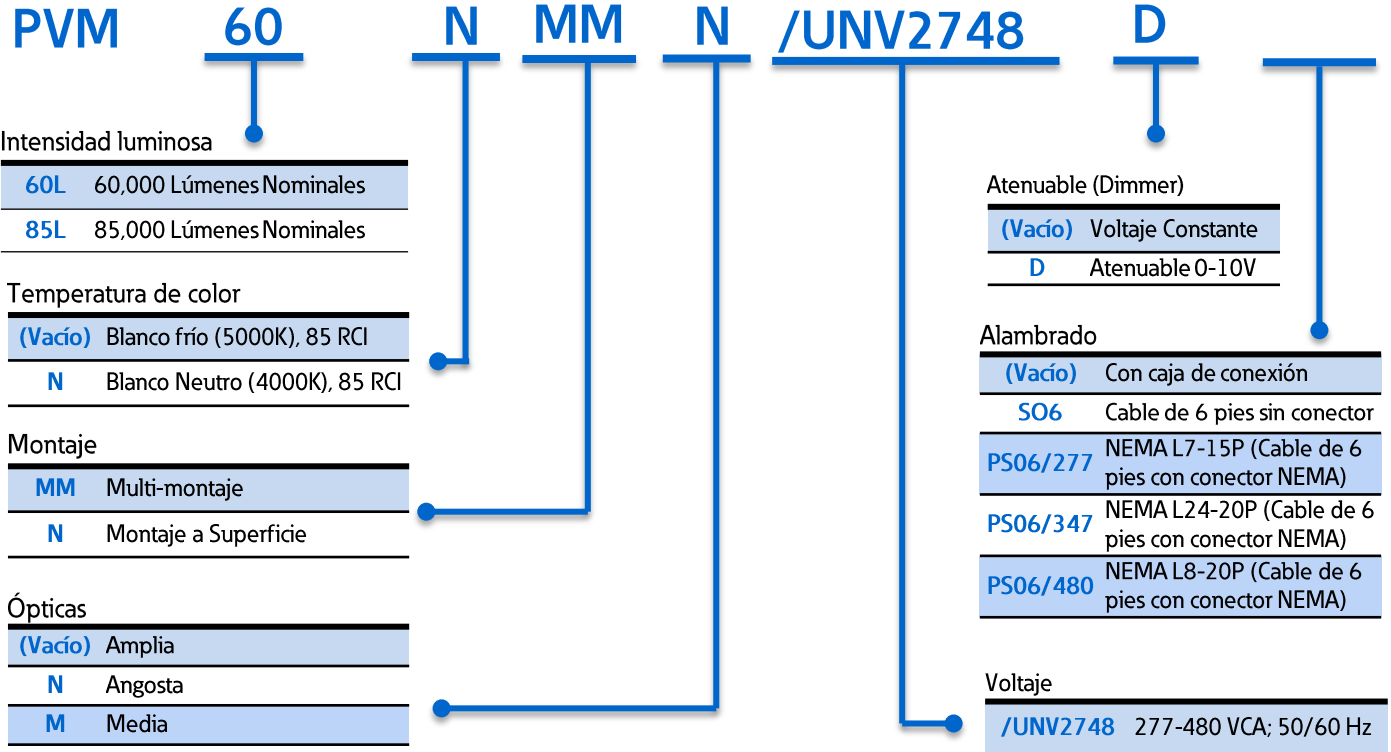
PVM 60 N MM N /UNV2748 D

Intensidad luminosa

| | |
|---|---|
| 60L | 60,000 Lúmenes Nominales |
| 85L | 85,000 Lúmenes Nominales |

Temperatura de color

| | |
|---|---|
| (Vacío) | Blanco frío (5000K), 85 RCI |
| N | Blanco Neutro (4000K), 85 RCI |

Montaje

| | |
|---|---|
| MM | Multi-montaje |
| N | Montaje a Superficie |

Ópticas

| | |
|---|---|
| (Vacío) | Amplia |
| N | Angosta |
| M | Media |

Atenuable (Dimmer)

| | |
|---|---|
| (Vacío) | Voltaje Constante |
| D | Atenuable 0-10V |

Alambrado

| | |
|---|---|
| (Vacío) | Con caja de conexión |
| SO6 | Cable de 6 pies sin conector |
| PS06/277 | NEMA L7-15P (Cable de 6 pies con conector NEMA) |
| PS06/347 | NEMA L24-20P (Cable de 6 pies con conector NEMA) |
| PS06/480 | NEMA L8-20P (Cable de 6 pies con conector NEMA) |

Voltaje

| | |
|---|---|
| /UNV2748 | 277-480 VCA; 50/60 Hz |